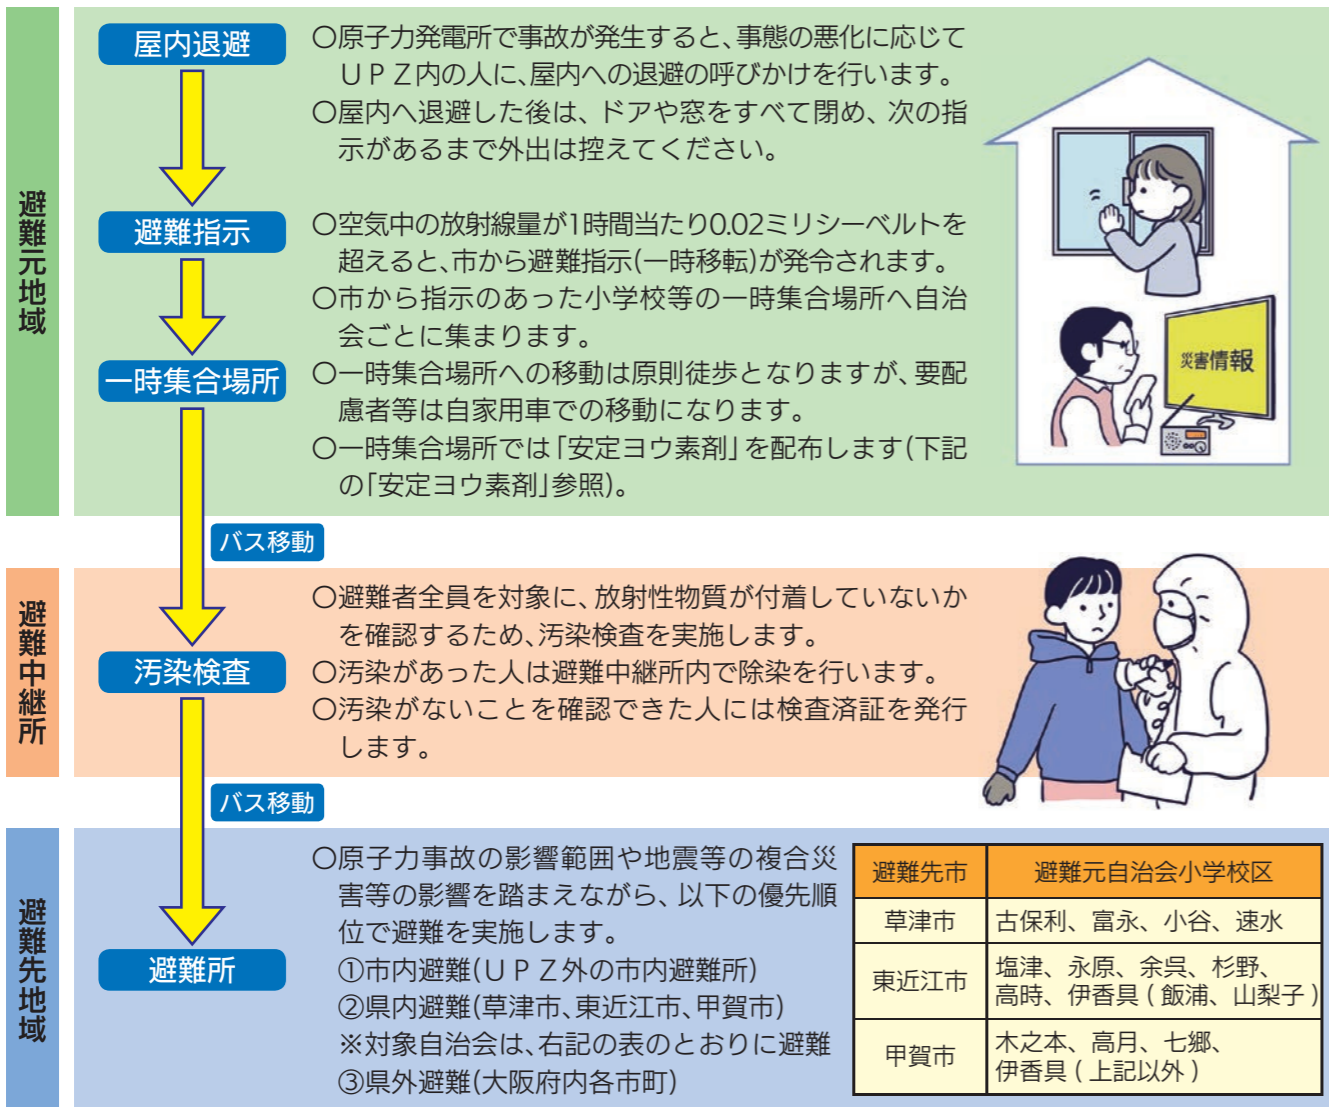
避難元地域

屋内退避

○原子力発電所で事故が発生すると、事態の悪化に応じてＵＰＺ内の人に、屋内への退避の呼びかけを行います。
○屋内へ退避した後は、ドアや窓をすべて閉め、次の指示があるまで外出は控えてください。

避難指示

○空気中の放射線量が1時間当たり0.02ミリシーベルトを超えると、市から避難指示(一時移転)が発令されます。
○市から指示のあった小学校等の一時集合場所へ自治会ごとに集まります。

一時集合場所

○一時集合場所への移動は原則徒歩となりますが、要配慮者等は自家用車での移動になります。
○一時集合場所では「安定ヨウ素剤」を配布します(下記の「安定ヨウ素剤」参照)。

災害情報

バス移動

避難中継所

汚染検査

○避難者全員を対象に、放射性物質が付着していないかを確認するため、汚染検査を実施します。
○汚染があった人は避難中継所内で除染を行います。
○汚染がないことを確認できた人には検査済証を発行します。

バス移動

避難先地域

避難所

○原子力事故の影響範囲や地震等の複合災害等の影響を踏まえながら、以下の優先順位で避難を実施します。
①市内避難(ＵＰＺ外の市内避難所)
②県内避難(草津市、東近江市、甲賀市)
※対象自治会は、右記の表のとおりに避難
③県外避難(大阪府内各市町)

| 避難先市 | 避難元自治会小学校区 |
|---|---|
| 草津市 | 古保利、富永、小谷、速水 |
| 東近江市 | 塩津、永原、余呉、杉野、高時、伊香具（飯浦、山梨子） |
| 甲賀市 | 木之本、高月、七郷、伊香具（上記以外） |